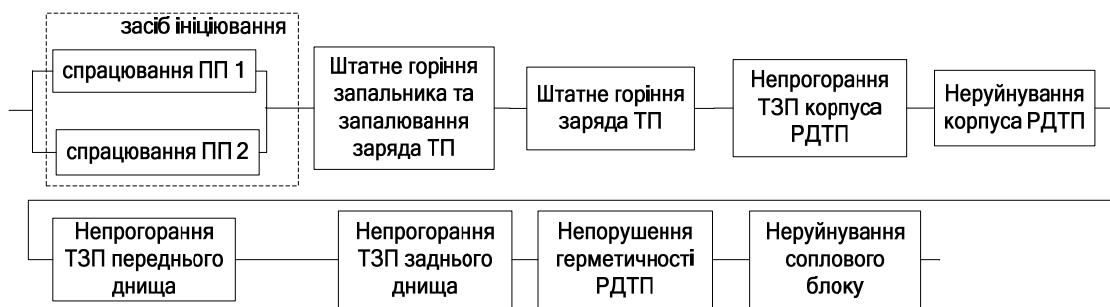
засіб ініціювання

спрацювання ПП 1

спрацювання ПП 2

Штатне горіння запальника та запалювання заряда ТП

Штатне горіння заряда ТП

Непрогорання ТЗП корпуса РДТП

Неруйнування корпуса РДТП

Непрогорання ТЗП переднього днища

Непрогорання ТЗП заднього днища

Непорушення герметичності РДТП

Неруйнування соплового блоку